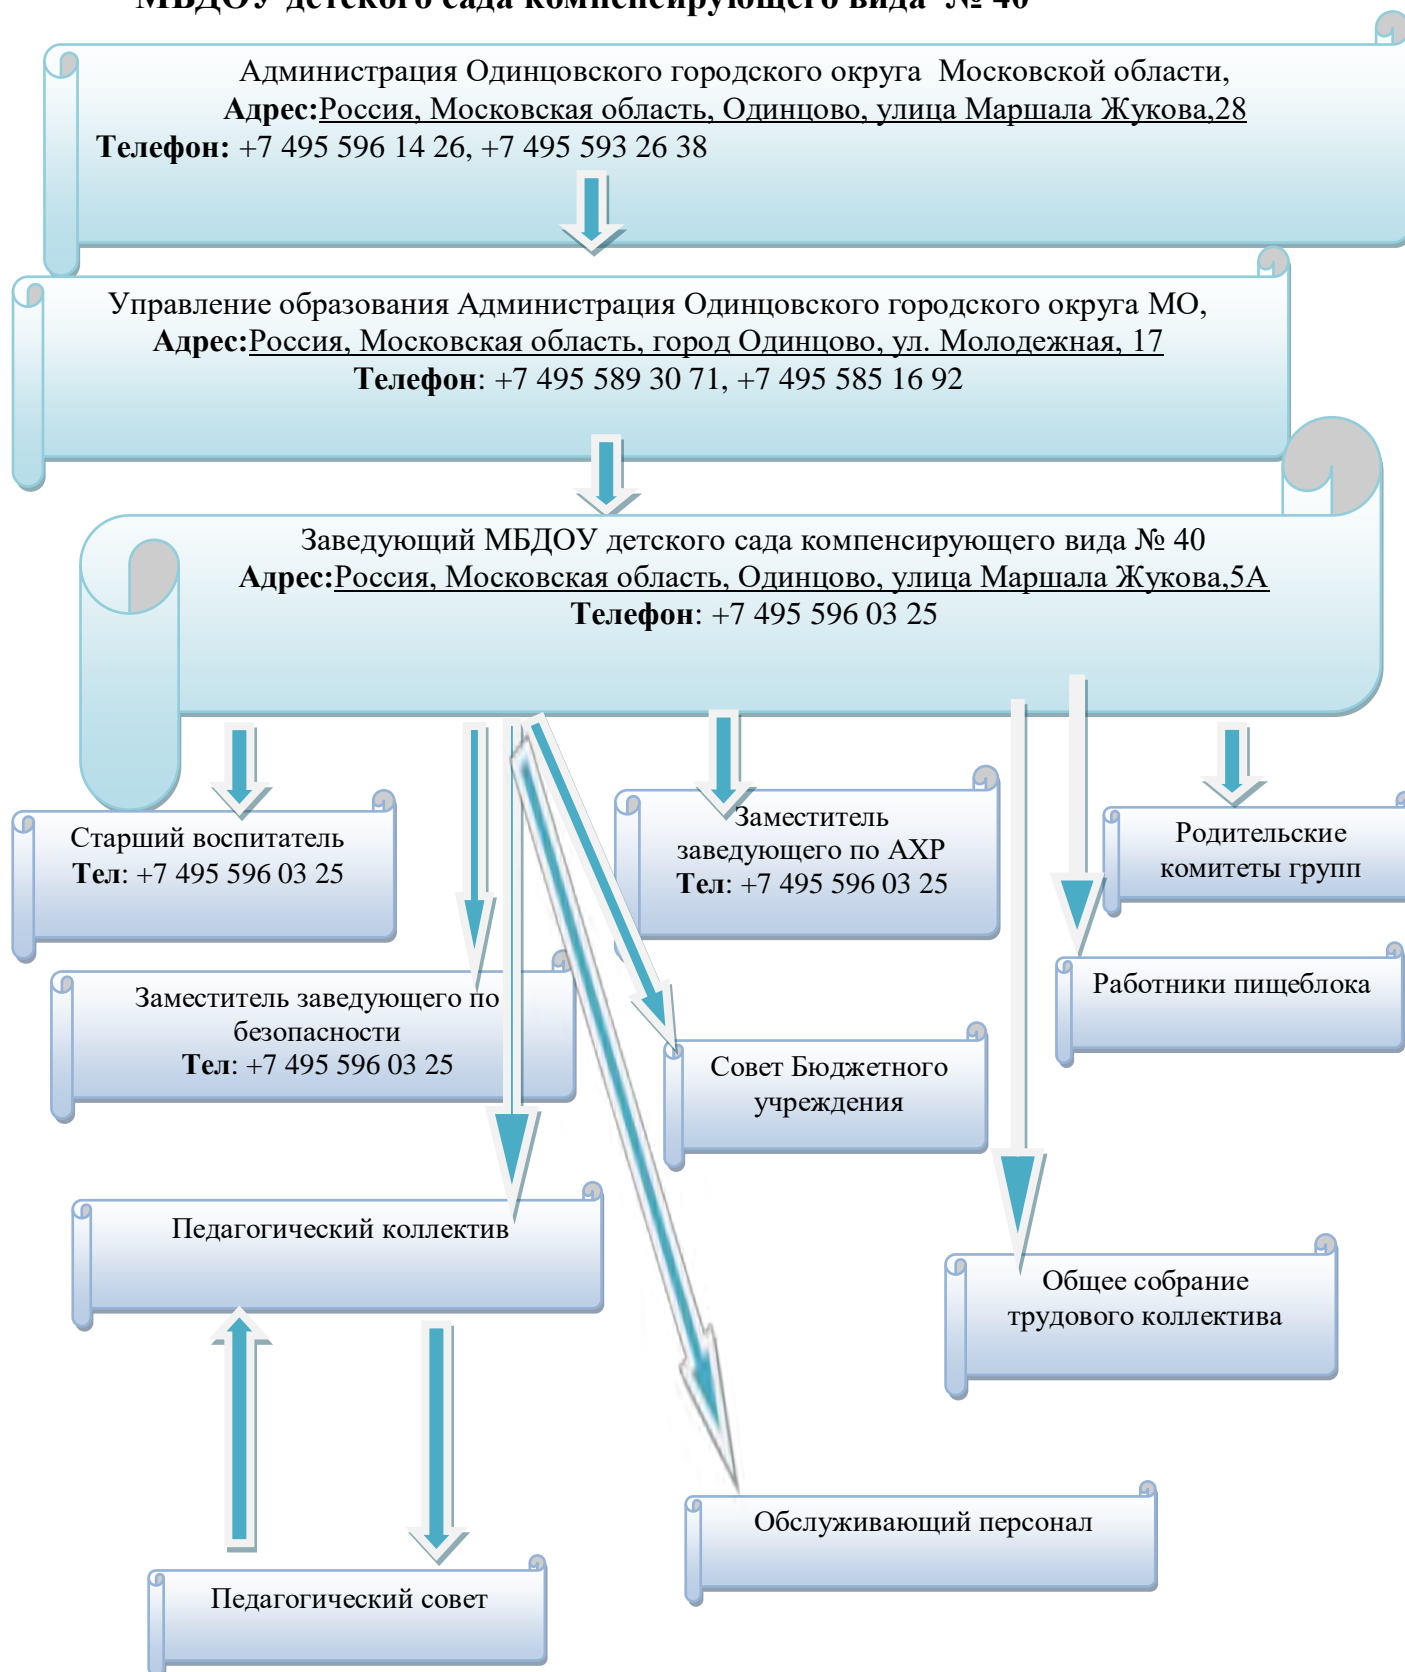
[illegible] детского сада компенсирующего вида № 40

Администрация Одинцовского городского округа Московской области,
**Адрес:**Россия, Московская область, Одинцово, улица Маршала Жукова,28
**Телефон:** +7 495 596 14 26, +7 495 593 26 38

Управление образования Администрация Одинцовского городского округа МО,
**Адрес:**Россия, Московская область, город Одинцово, ул. Молодежная, 17
**Телефон**: +7 495 589 30 71, +7 495 585 16 92

Заведующий МБДОУ детского сада компенсирующего вида № 40
**Адрес:**Россия, Московская область, Одинцово, улица Маршала Жукова,5А
**Телефон**: +7 495 596 03 25

Старший воспитатель
**Тел**: +7 495 596 03 25

Заместитель заведующего по АХР
**Тел**: +7 495 596 03 25

Родительские комитеты групп

Заместитель заведующего по безопасности
**Тел**: +7 495 596 03 25

Работники пищеблока

Совет Бюджетного учреждения

Педагогический коллектив

Общее собрание трудового коллектива

Обслуживающий персонал

Педагогический совет